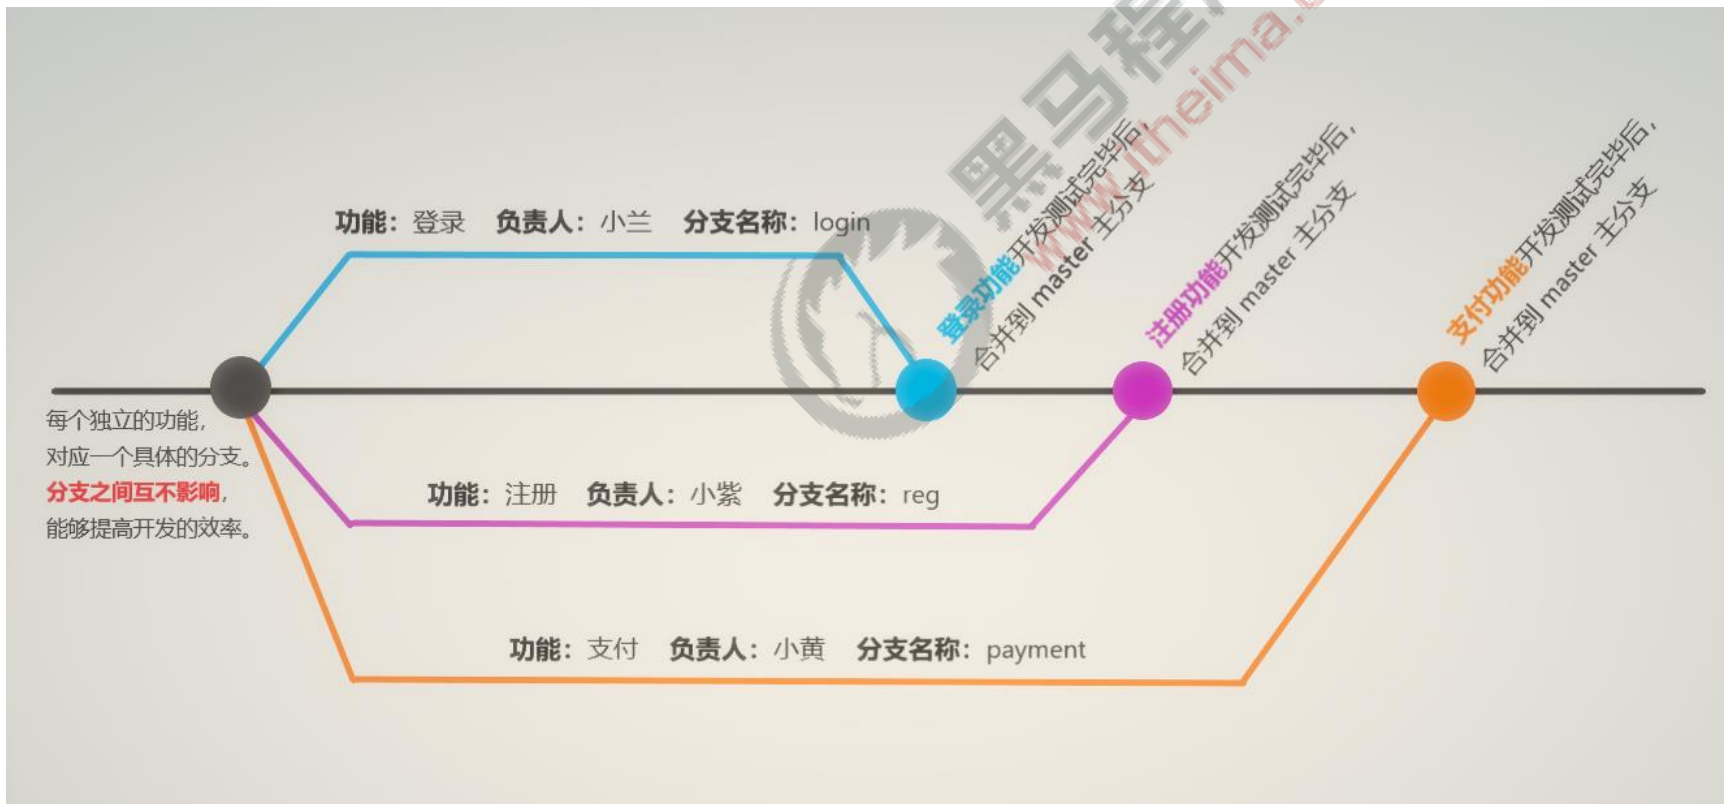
功能：登录　负责人：小兰　分支名称：login

登录功能开发测试完毕后，合并到 master 主分支

注册功能开发测试完毕后，合并到 master 主分支

支付功能开发测试完毕后，合并到 master 主分支

每个独立的功能，对应一个具体的分支。分支之间互不影响，能够提高开发的效率。

功能：注册　负责人：小紫　分支名称：reg

功能：支付　负责人：小黄　分支名称：payment

黑马程序员 www.itheima.com